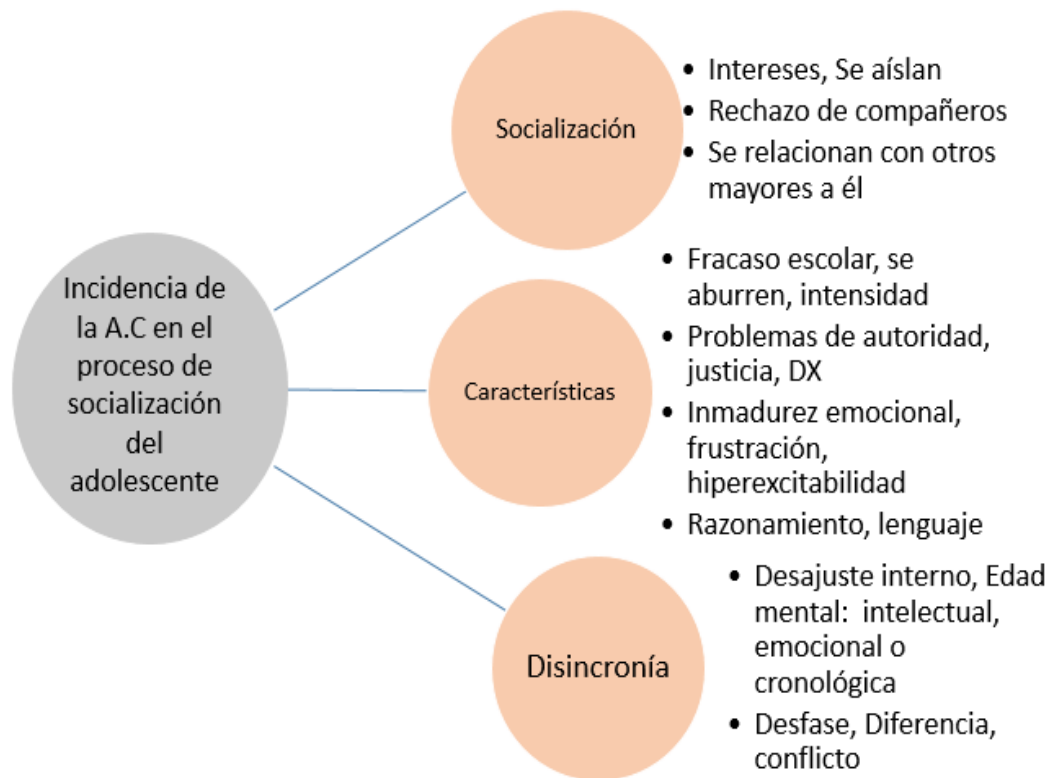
Incidencia de la A.C en el proceso de socialización del adolescente

Socialización

- Intereses, Se aíslan
- Rechazo de compañeros
- Se relacionan con otros mayores a él

Características

- Fracaso escolar, se aburren, intensidad
- Problemas de autoridad, justicia, DX
- Inmadurez emocional, frustración, hiperexcitabilidad
- Razonamiento, lenguaje

Disincronía

- Desajuste interno, Edad mental: intelectual, emocional o cronológica
- Desfase, Diferencia, conflicto